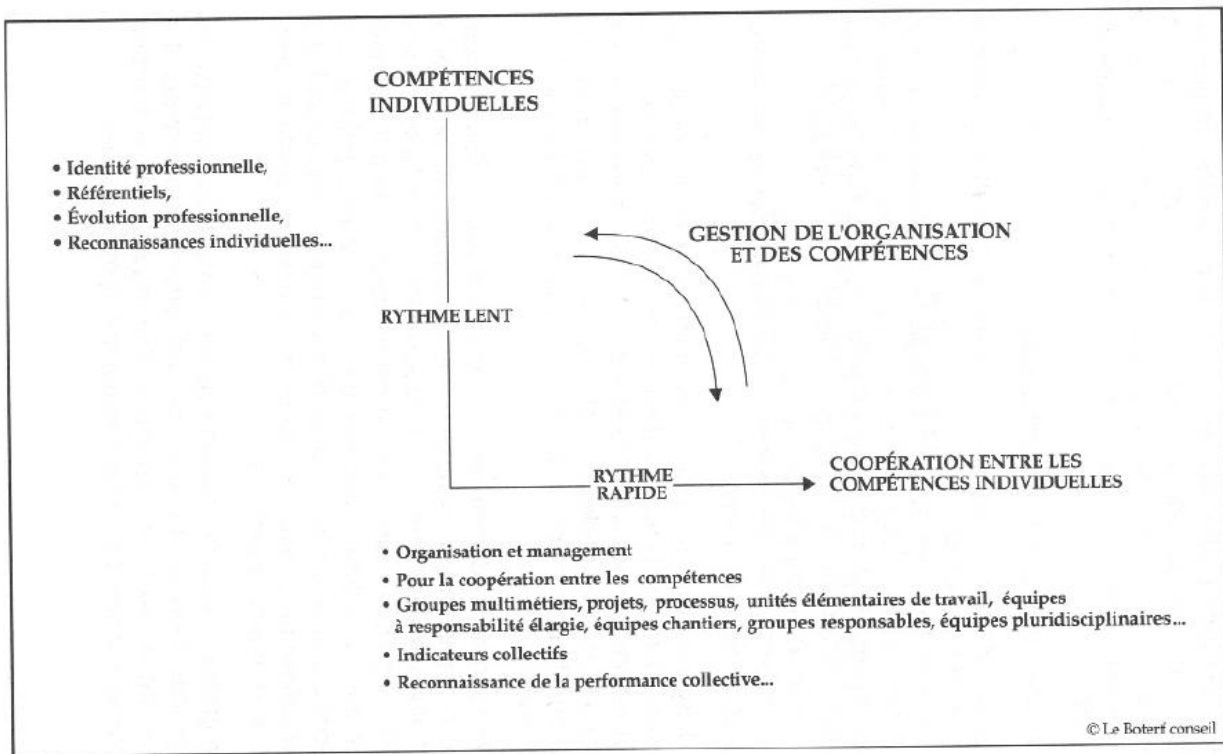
COMPÉTENCES INDIVIDUELLES

• Identité professionnelle,
• Référentiels,
• Évolution professionnelle,
• Reconnaissances individuelles...

GESTION DE L'ORGANISATION ET DES COMPÉTENCES

RYTHME LENT

RYTHME RAPIDE

COOPÉRATION ENTRE LES COMPÉTENCES INDIVIDUELLES

• Organisation et management
• Pour la coopération entre les compétences
• Groupes multimétiers, projets, processus, unités élémentaires de travail, équipes à responsabilité élargie, équipes chantiers, groupes responsables, équipes pluridisciplinaires...
• Indicateurs collectifs
• Reconnaissance de la performance collective...

© Le Boterf conseil